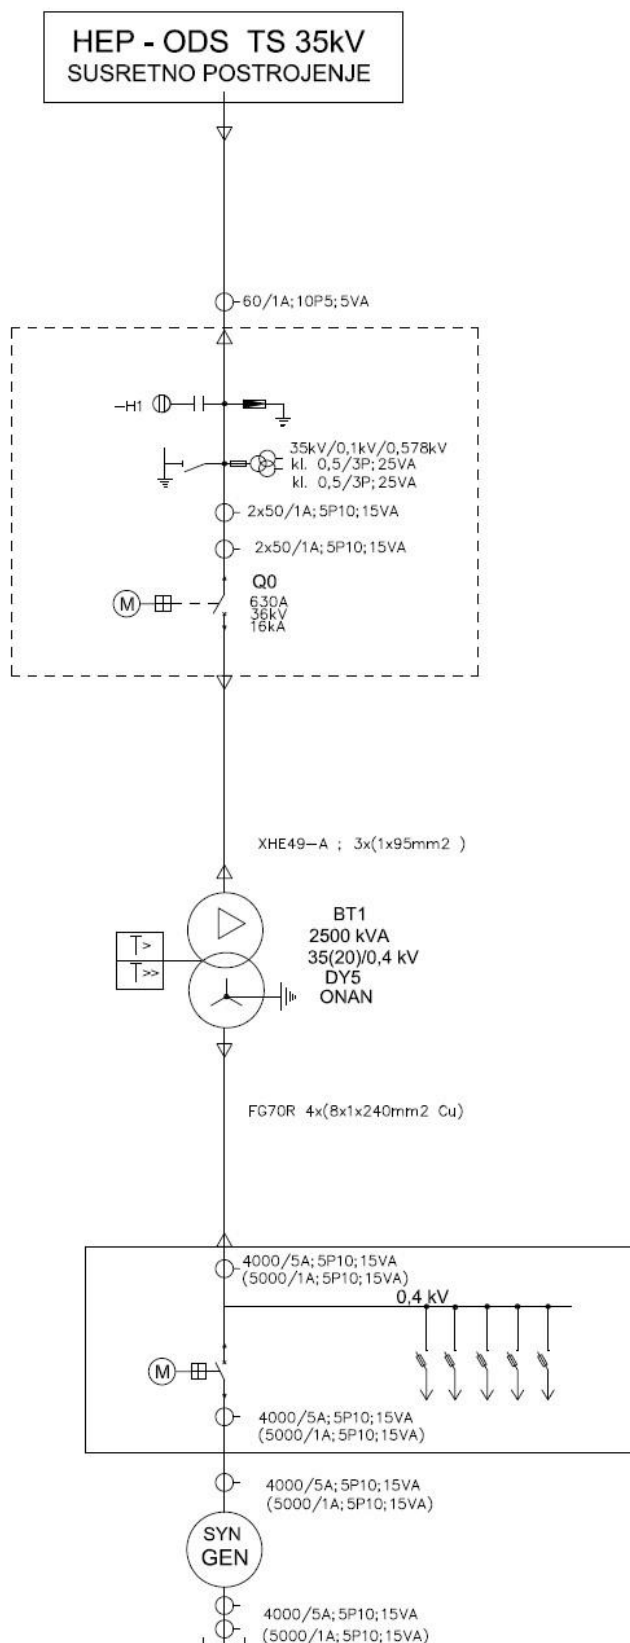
HEP - ODS TS 35kV
SUSRETNO POSTROJENJE

60/1A; 10P5; 5VA

-H1

35kV/0,1kV/0,578kV
kl. 0,5/3P; 25VA
kl. 0,5/3P; 25VA

2x50/1A; 5P10; 15VA

2x50/1A; 5P10; 15VA

M

Q0
630A
36kV
16kA

XHE49-A ; 3x(1x95mm2 )

T>
T>>

BT1
2500 kVA
35(20)/0,4 kV
DY5
ONAN

FG70R 4x(8x1x240mm2 Cu)

4000/5A; 5P10; 15VA
(5000/1A; 5P10; 15VA)

0,4 kV

M

4000/5A; 5P10; 15VA
(5000/1A; 5P10; 15VA)

4000/5A; 5P10; 15VA
(5000/1A; 5P10; 15VA)

SYN
GEN

4000/5A; 5P10; 15VA
(5000/1A; 5P10; 15VA)